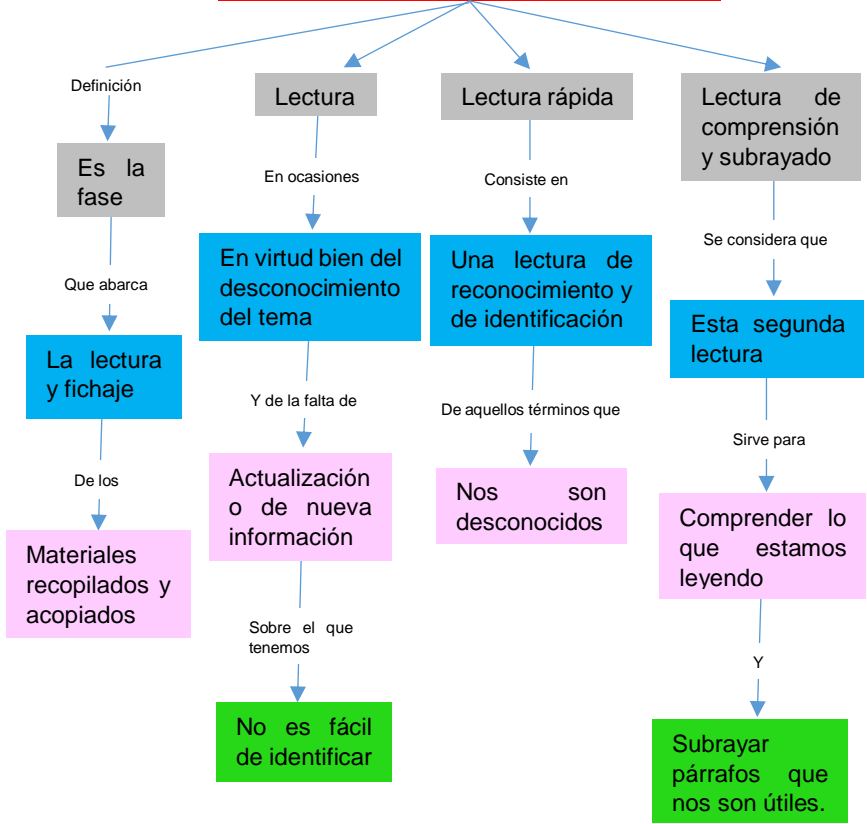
Definición

Es la fase

Que abarca

La lectura y fichaje

De los

Materiales recopilados y acopiados

Lectura

En ocasiones

En virtud bien del desconocimiento del tema

Y de la falta de

Actualización o de nueva información

Sobre el que tenemos

No es fácil de identificar

Lectura rápida

Consiste en

Una lectura de reconocimiento y de identificación

De aquellos términos que

Nos son desconocidos

Lectura de comprensión y subrayado

Se considera que

Esta segunda lectura

Sirve para

Comprender lo que estamos leyendo

Y

Subrayar párrafos que nos son útiles.